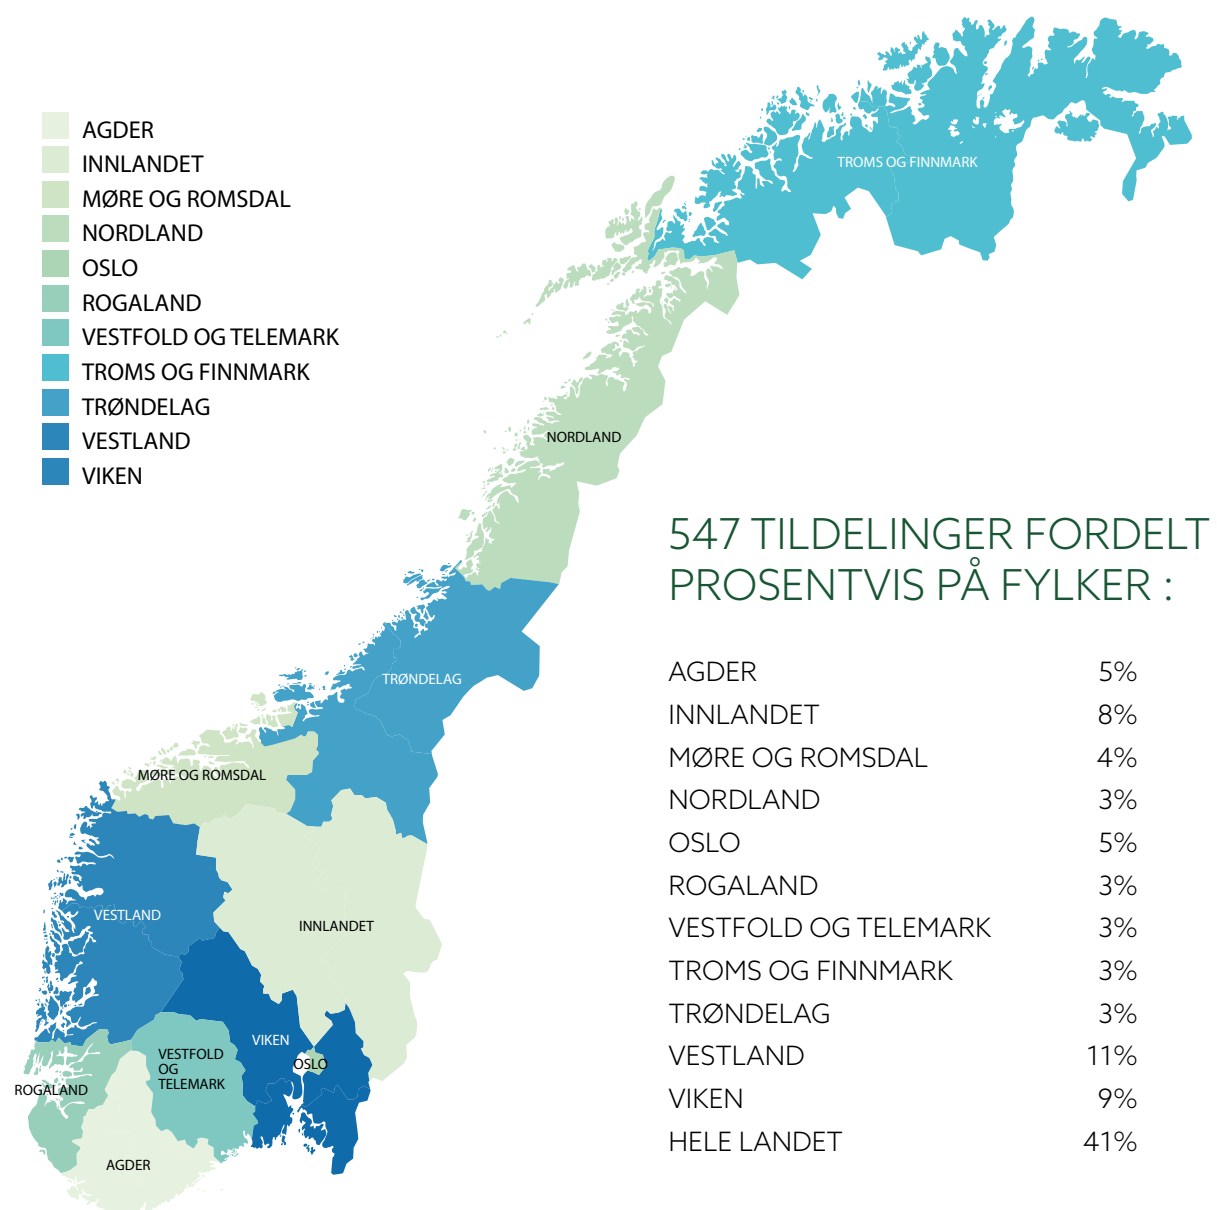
AGDER
INNLANDET
MØRE OG ROMSDAL
NORDLAND
OSLO
ROGALAND
VESTFOLD OG TELEMARK
TROMS OG FINNMARK
TRØNDELAG
VESTLAND
VIKEN

TROMS OG FINNMARK
NORDLAND
TRØNDELAG
MØRE OG ROMSDAL
VESTLAND
INNLANDET
VIKEN
OSLO
VESTFOLD OG TELEMARK
ROGALAND
AGDER

547 TILDELINGER FORDELT PROSENTVIS PÅ FYLKER :

| | |
|---|---|
| AGDER | 5% |
| INNLANDET | 8% |
| MØRE OG ROMSDAL | 4% |
| NORDLAND | 3% |
| OSLO | 5% |
| ROGALAND | 3% |
| VESTFOLD OG TELEMARK | 3% |
| TROMS OG FINNMARK | 3% |
| TRØNDELAG | 3% |
| VESTLAND | 11% |
| VIKEN | 9% |
| HELE LANDET | 41% |